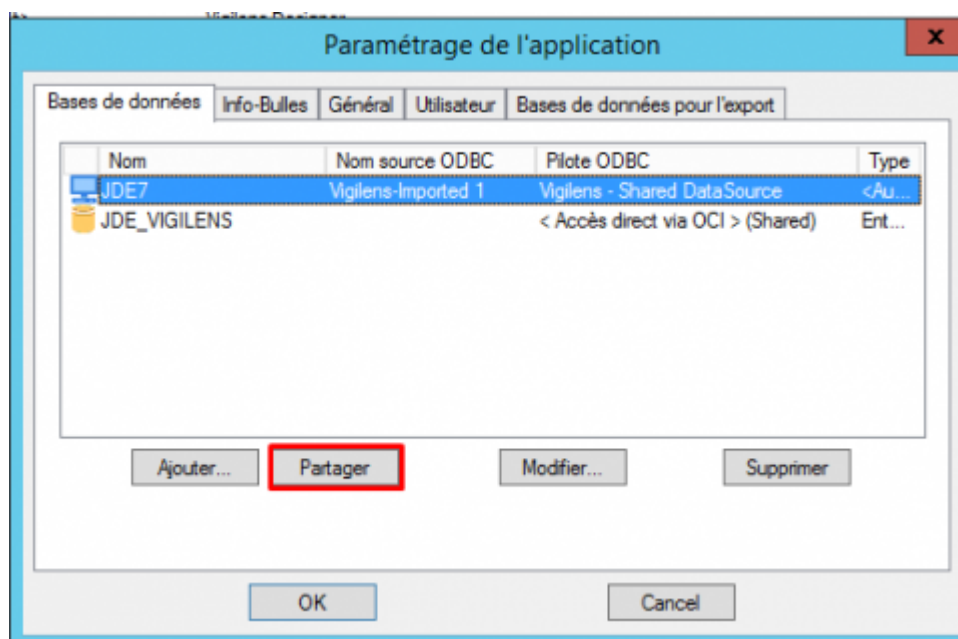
Vigilens Designer

Paramétrage de l'application

x

Bases de données | Info-Bulles | Général | Utilisateur | Bases de données pour l'export

| Nom | Nom source ODBC | Pilote ODBC | Type |
|---|---|---|---|
| JDE7 | Vigilens-Imported 1 | Vigilens - Shared DataSource | <Au... |
| JDE_VIGILENS | | < Accès direct via OCI > (Shared) | Ent... |

Ajouter... | Partager | Modifier... | Supprimer

OK | Cancel